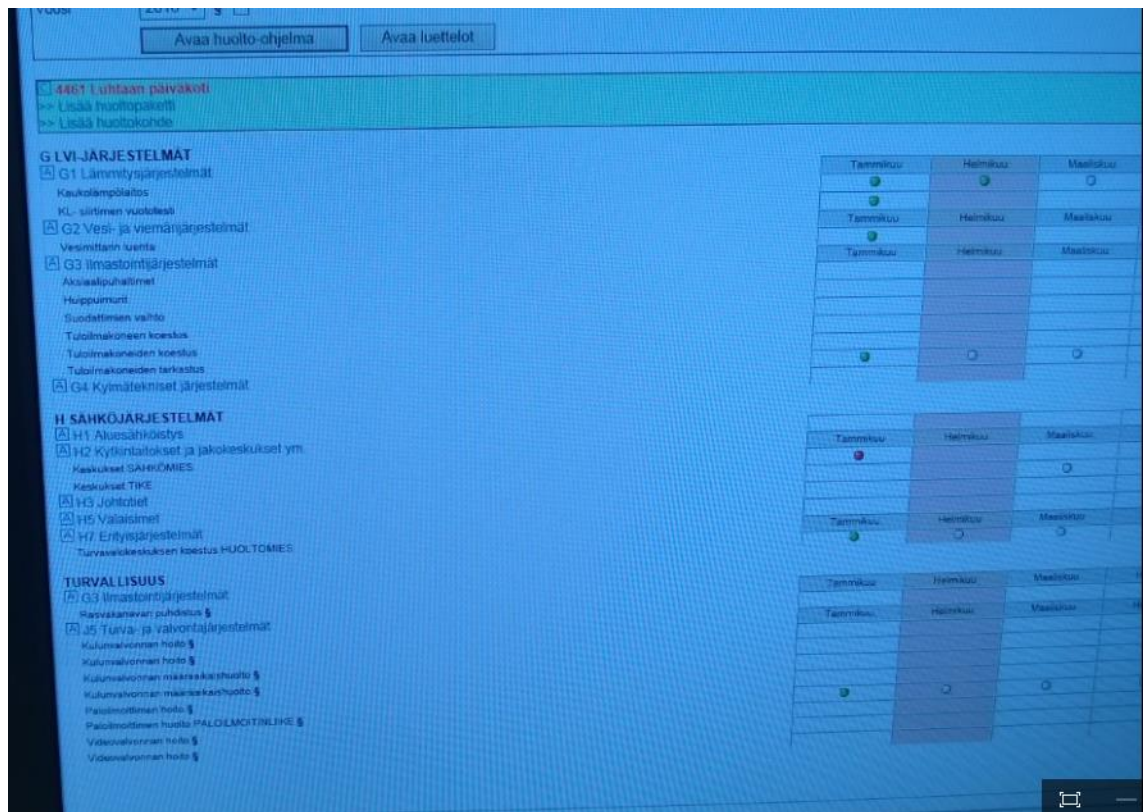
Vuosi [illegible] §

Avaa huolto-ohjelma Avaa luettelot

4461 Luhtaan päiväkoti
>> Lisää huoltopaketti
>> Lisää huoltokohde

G LVI-JÄRJESTELMÄT
A G1 Lämmitysjärjestelmät
Kaukolämpölaitos
KL- siirtimen vuototesti
A G2 Vesi- ja viemärijärjestelmät
Vesimittarin luenta
A G3 Ilmastointijärjestelmät
Aksiaalipuhaltimet
Huippuimurit
Suodattimien vaihto
Tuloilmakoneen koestus
Tuloilmakoneiden koestus
Tuloilmakoneiden tarkastus
A G4 Kylmätekniset järjestelmät

| Tammikuu | Helmikuu | Maaliskuu |
|---|---|---|
| Tammikuu | Helmikuu | Maaliskuu |
| Tammikuu | Helmikuu | Maaliskuu |

H SÄHKÖJÄRJESTELMÄT
A H1 Aluesähköistys
A H2 Kytkinlaitokset ja jakokeskukset ym.
Keskukset SÄHKÖMIES
Keskukset TIKE
A H3 Johtotiet
A H5 Valaisimet
A H7 Erityisjärjestelmät
Turvavalokeskuksen koestus HUOLTOMIES

| Tammikuu | Helmikuu | Maaliskuu |
|---|---|---|
| Tammikuu | Helmikuu | Maaliskuu |

TURVALLISUUS
A G3 Ilmastointijärjestelmät
Rasvakanavan puhdistus §
A J5 Turva- ja valvontajärjestelmät
Kulunvalvonnan hoito §
Kulunvalvonnan hoito §
Kulunvalvonnan määräaikaishuolto §
Kulunvalvonnan määräaikaishuolto §
Paloilmoittimen hoito §
Paloilmoittimen huolto PALOILMOITINLIIKE §
Videovalvonnan hoito §
Videovalvonnan hoito §

| Tammikuu | Helmikuu | Maaliskuu |
|---|---|---|
| Tammikuu | Helmikuu | Maaliskuu |